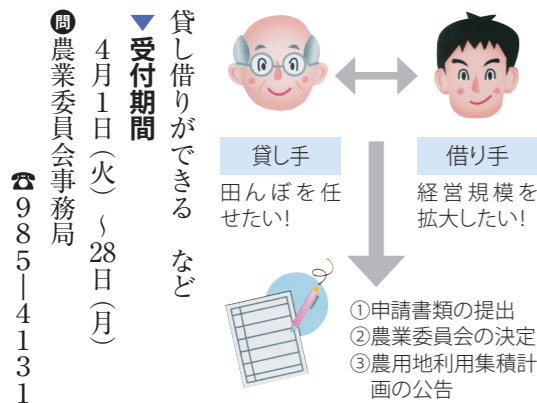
貸し借りができる　など

▼受付期間
4月1日（火）～28日（月）

問 農業委員会事務局
☎985―4131

貸し手
田んぼを任せたい！

借り手
経営規模を拡大したい！

①申請書類の提出
②農業委員会の決定
③農用地利用集積計画の公告